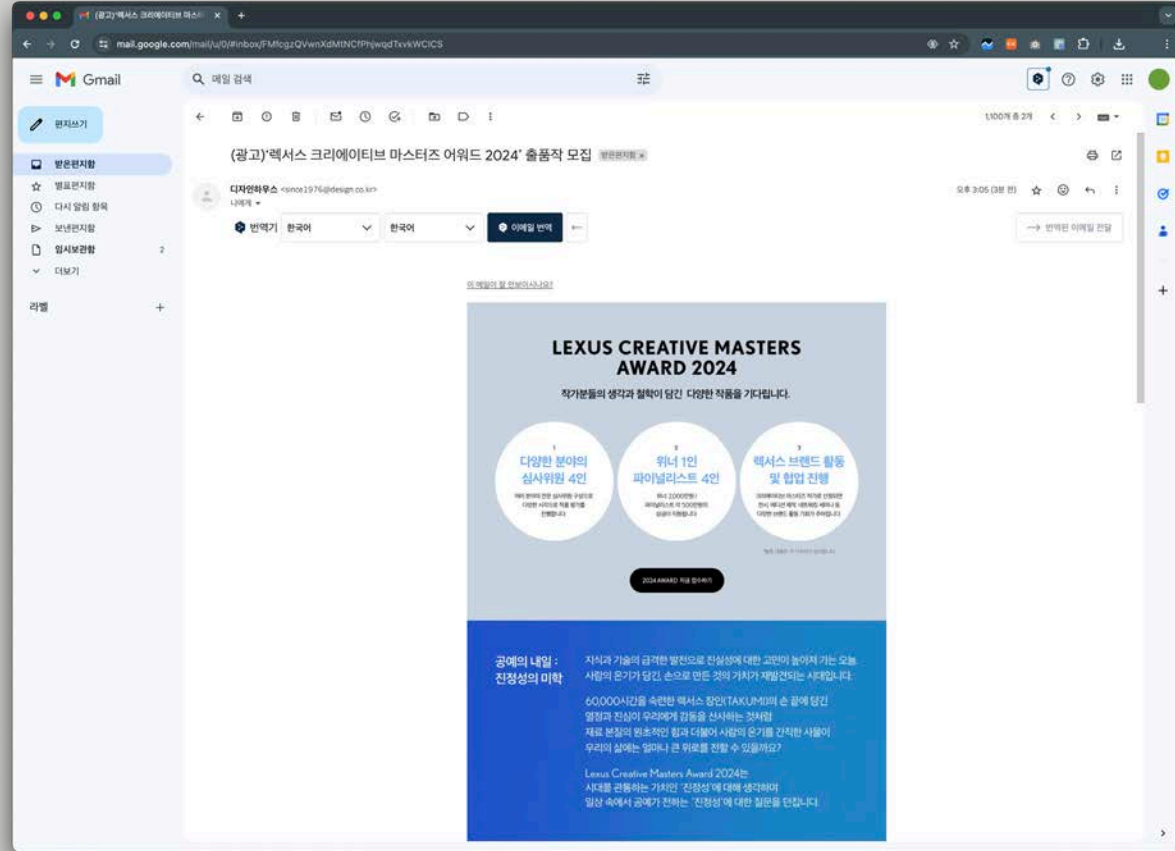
(광고)'렉서스 크리에이티브 마스 ×

mail.google.com/mail/u/0/#inbox/FMfcgzQVwnXdMtNCfPhjwqdTxvkWCICS

Gmail

메일 검색

편지쓰기

받은편지함
별표편지함
다시 알림 항목
보낸편지함
임시보관함 2
더보기

라벨 +

1,100개 중 2개

(광고)'렉서스 크리에이티브 마스터즈 어워드 2024' 출품작 모집 받은편지함 ×

디자인하우스 <since1976@design.co.kr>
나에게

오후 3:05 (3분 전)

번역기 한국어 한국어 이메일 번역

번역된 이메일 전달

이 메일이 잘 안보이시나요?

LEXUS CREATIVE MASTERS AWARD 2024

작가분들의 생각과 철학이 담긴 다양한 작품을 기다립니다.

1
다양한 분야의 심사위원 4인
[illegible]

2
위너 1인 파이널리스트 4인
위너 2,000만원 / 파이널리스트 각 500만원의 상금이 지원됩니다

3
렉서스 브랜드 활동 및 협업 진행
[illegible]

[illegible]

2024 AWARD 자세 접수하기

공예의 내일 : 진정성의 미학

지식과 기술의 급격한 발전으로 진실성에 대한 고민이 높아져 가는 오늘, 사람의 온기가 담긴, 손으로 만든 것의 가치가 재발견되는 시대입니다.

60,000시간을 숙련한 렉서스 장인(TAKUMI)의 손 끝에 담긴 열정과 진심이 우리에게 감동을 선사하는 것처럼 재료 본질의 원초적인 힘과 더불어 사람의 온기를 간직한 사물이 우리의 삶에는 얼마나 큰 위로를 전할 수 있을까요?

Lexus Creative Masters Award 2024는 시대를 관통하는 가치인 '진정성'에 대해 생각하며 일상 속에서 공예가 전하는 '진정성'에 대한 질문을 던집니다.